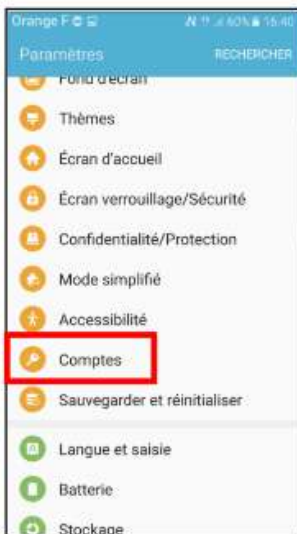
Orange F
60% 16:40
Paramètres
RECHERCHER
Fond d'écran
Thèmes
Écran d'accueil
Écran verrouillage/Sécurité
Confidentialité/Protection
Mode simplifié
Accessibilité
Comptes
Sauvegarder et réinitialiser
Langue et saisie
Batterie
Stockage